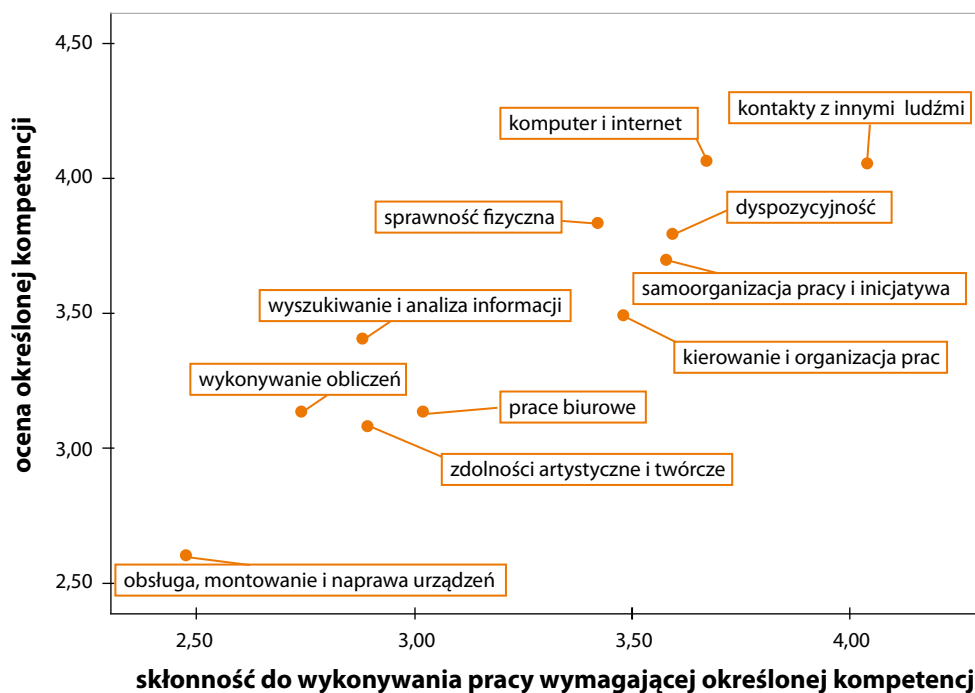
4,50
4,00
3,50
3,00
2,50

ocena określonej kompetencji

komputer i internet
kontakty z innymi ludźmi
sprawność fizyczna
dyspozycyjność
samoorganizacja pracy i inicjatywa
wyszukiwanie i analiza informacji
kierowanie i organizacja prac
wykonywanie obliczeń
prace biurowe
zdolności artystyczne i twórcze
obsługa, montowanie i naprawa urządzeń

2,50
3,00
3,50
4,00

skłonność do wykonywania pracy wymagającej określonej kompetencj